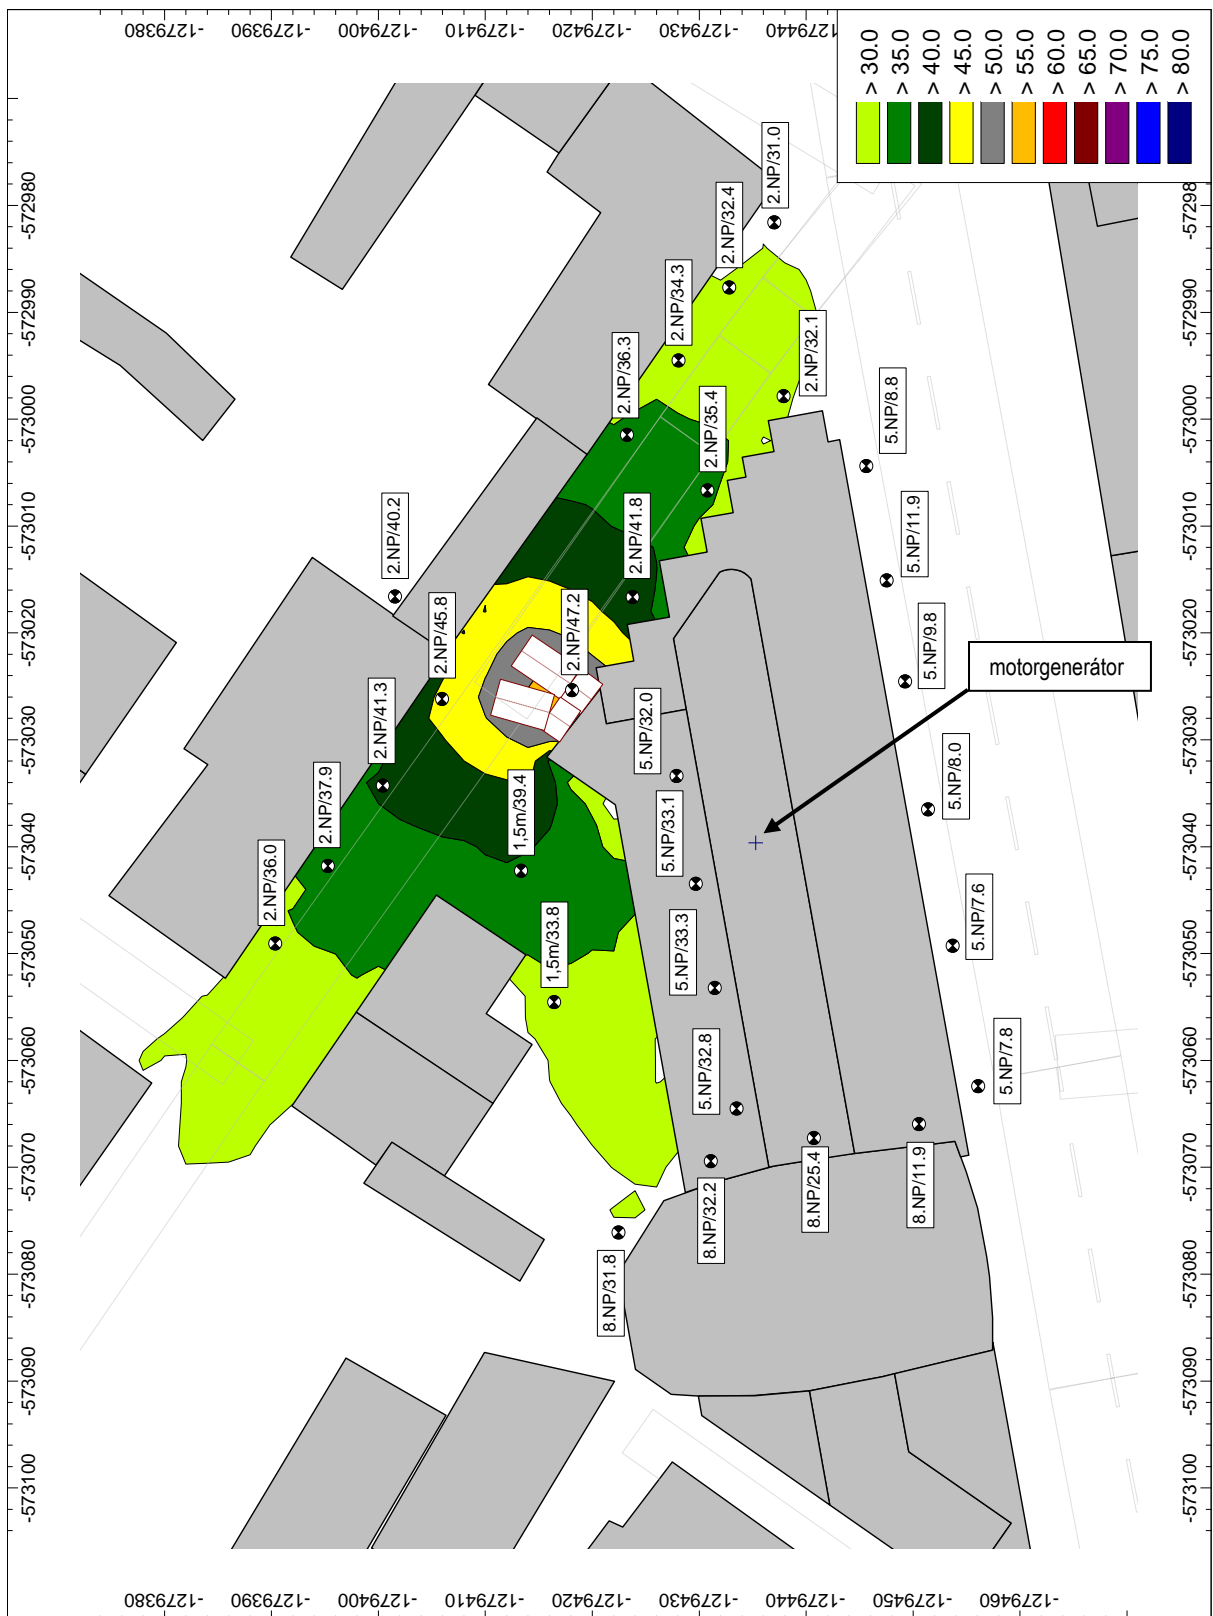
-1279380 -1279390 -1279400 -1279410 -1279420 -1279430 -1279440

> 30.0
> 35.0
> 40.0
> 45.0
> 50.0
> 55.0
> 60.0
> 65.0
> 70.0
> 75.0
> 80.0

-572980 -572990 -573000 -573010 -573020 -573030 -573040 -573050 -573060 -573070 -573080 -573090 -573100

2.NP/31.0
2.NP/32.4
2.NP/34.3
2.NP/32.1
2.NP/36.3
2.NP/35.4
5.NP/8.8
2.NP/40.2
2.NP/41.8
5.NP/11.9
2.NP/45.8
2.NP/47.2
5.NP/9.8
motorgenerátor
2.NP/41.3
5.NP/32.0
5.NP/8.0
2.NP/37.9
1,5m/39.4
5.NP/33.1
2.NP/36.0
1,5m/33.8
5.NP/33.3
5.NP/7.6
5.NP/32.8
5.NP/7.8
8.NP/32.2
8.NP/25.4
8.NP/11.9
8.NP/31.8

-1279380 -1279390 -1279400 -1279410 -1279420 -1279430 -1279440 -1279450 -1279460